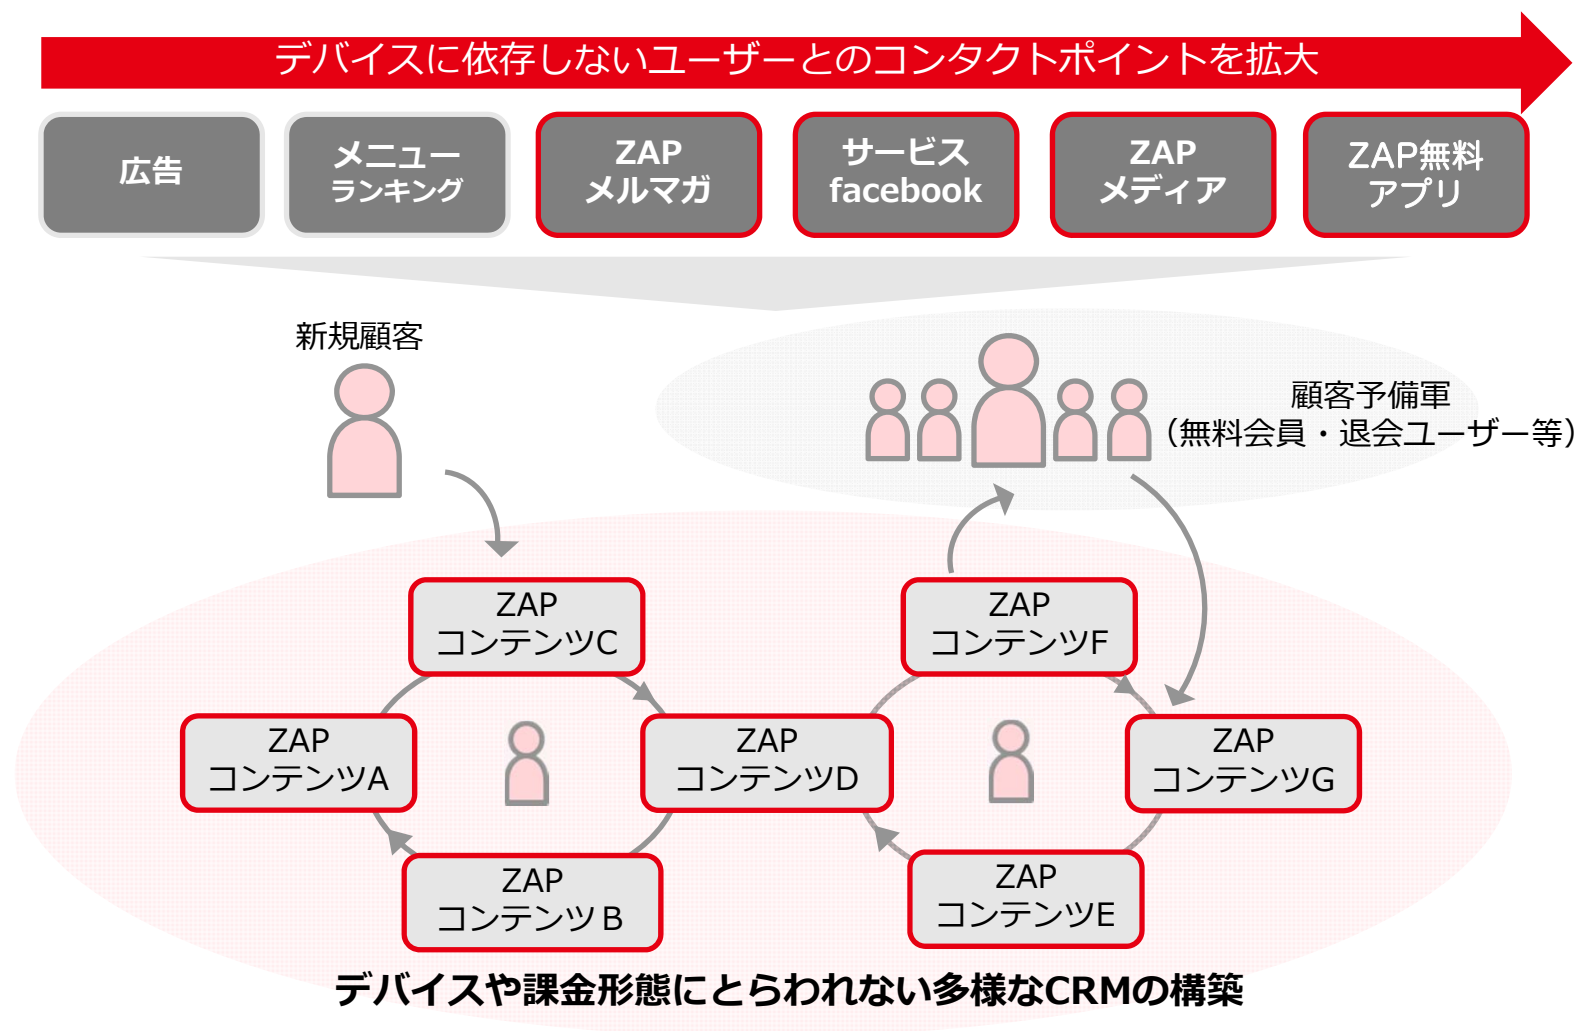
デバイスに依存しないユーザーとのコンタクトポイントを拡大

広告

メニューランキング

ZAP メルマガ

サービス facebook

ZAP メディア

ZAP無料 アプリ

新規顧客

顧客予備軍
（無料会員・退会ユーザー等）

ZAP コンテンツC

ZAP コンテンツF

ZAP コンテンツA

ZAP コンテンツD

ZAP コンテンツG

ZAP コンテンツB

ZAP コンテンツE

デバイスや課金形態にとらわれない多様なCRMの構築